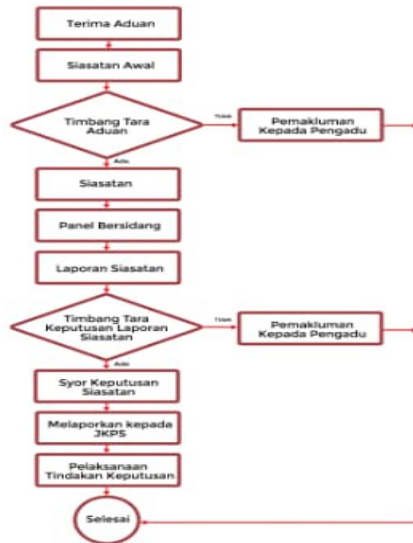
Terima Aduan

Siasatan Awal

Timbang Tara Aduan

Tidak

Pemakluman Kepada Pengadu

Ada

Siasatan

Panel Bersidang

Laporan Siasatan

Timbang Tara Keputusan Laporan Siasatan

Tidak

Pemakluman Kepada Pengadu

Ada

Syor Keputusan Siasatan

Melaporkan kepada JKPS

Pelaksanaan Tindakan Keputusan

Selesai